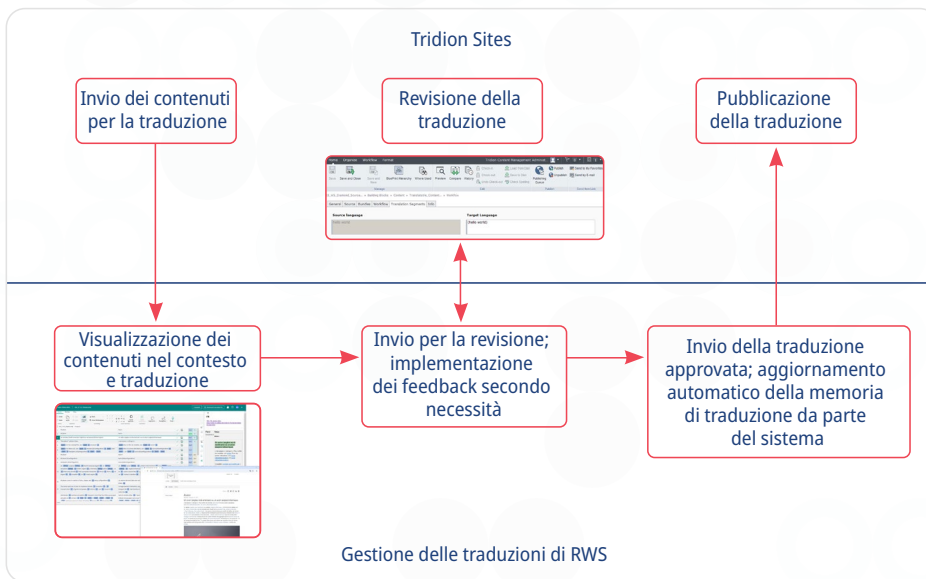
Tridion Sites

Invio dei contenuti per la traduzione

Revisione della traduzione

Pubblicazione della traduzione

Source language

Target Language

Visualizzazione dei contenuti nel contesto e traduzione

Invio per la revisione; implementazione dei feedback secondo necessità

Invio della traduzione approvata; aggiornamento automatico della memoria di traduzione da parte del sistema

Gestione delle traduzioni di RWS